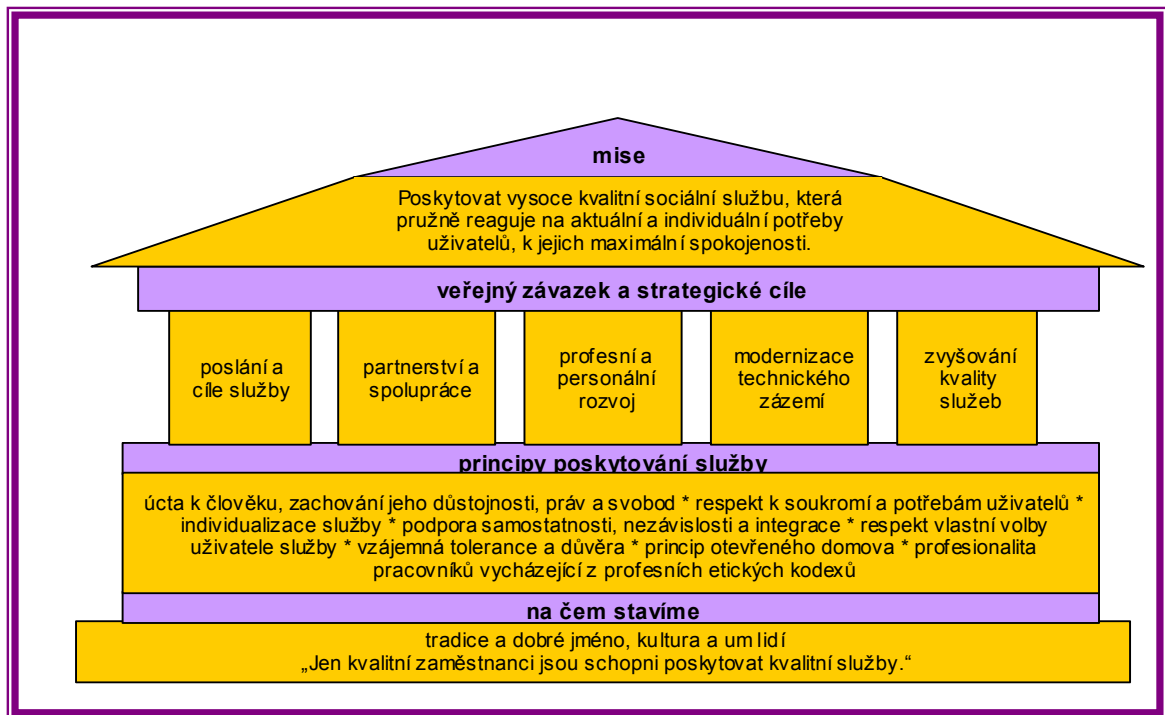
mise

Poskytovat vysoce kvalitní sociální službu, která pružně reaguje na aktuální a individuální potřeby uživatelů, k jejich maximální spokojenosti.

veřejný závazek a strategické cíle

poslání a cíle služby

partnerství a spolupráce

profesní a personální rozvoj

modernizace technického zázemí

zvyšování kvality služeb

principy poskytování služby

úcta k člověku, zachování jeho důstojnosti, práv a svobod * respekt k soukromí a potřebám uživatelů * individualizace služby * podpora samostatnosti, nezávislosti a integrace * respekt vlastní volby uživatele služby * vzájemná tolerance a důvěra * princip otevřeného domova * profesionalita pracovníků vycházející z profesních etických kodexů

na čem stavíme

tradice a dobré jméno, kultura a um lidí
„Jen kvalitní zaměstnanci jsou schopni poskytovat kvalitní služby.“